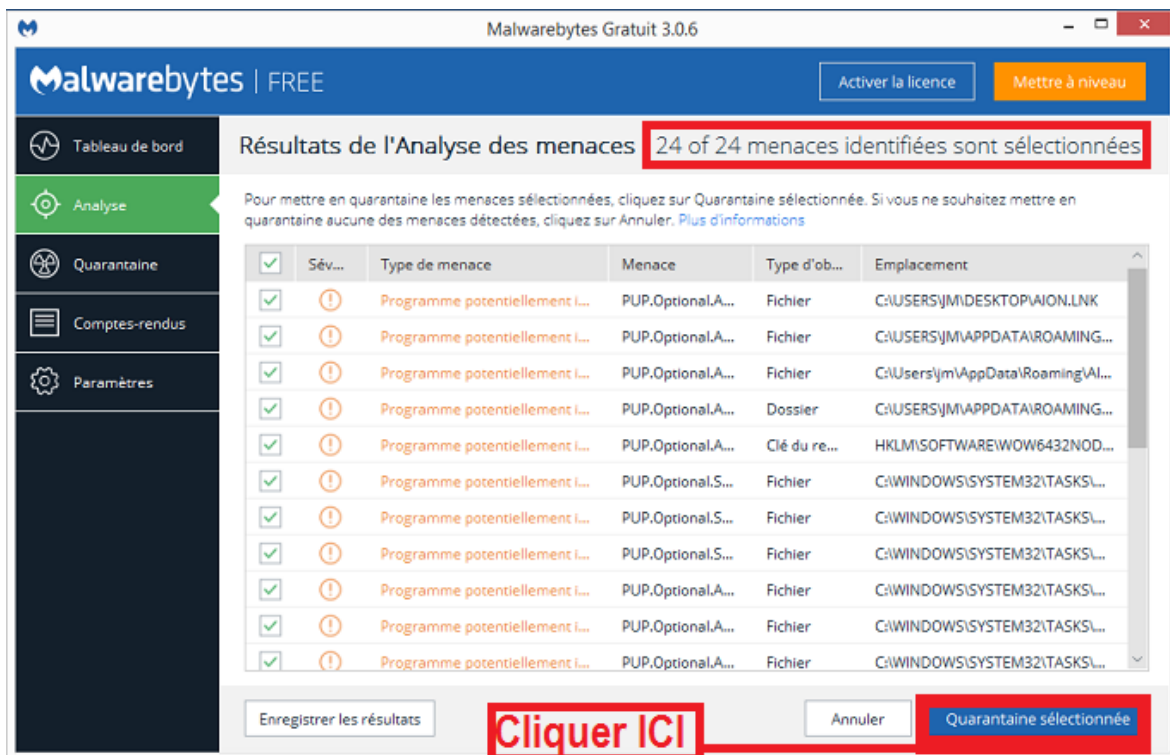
Malwarebytes Gratuit 3.0.6

Malwarebytes | FREE

Activer la licence

Mettre à niveau

Tableau de bord

Analyse

Quarantaine

Comptes-rendus

Paramètres

Résultats de l'Analyse des menaces 24 of 24 menaces identifiées sont sélectionnées

Pour mettre en quarantaine les menaces sélectionnées, cliquez sur Quarantaine sélectionnée. Si vous ne souhaitez mettre en quarantaine aucune des menaces détectées, cliquez sur Annuler. Plus d'informations

| | Sév... | Type de menace | Menace | Type d'ob... | Emplacement |
|---|---|---|---|---|---|
| ✓ | ! | Programme potentiellement i... | PUP.Optional.A... | Fichier | C:\USERS\JM\DESKTOP\AION.LNK |
| ✓ | ! | Programme potentiellement i... | PUP.Optional.A... | Fichier | C:\USERS\JM\APPDATA\ROAMING... |
| ✓ | ! | Programme potentiellement i... | PUP.Optional.A... | Fichier | C:\Users\jm\AppData\Roaming\Al... |
| ✓ | ! | Programme potentiellement i... | PUP.Optional.A... | Dossier | C:\USERS\JM\APPDATA\ROAMING... |
| ✓ | ! | Programme potentiellement i... | PUP.Optional.A... | Clé du re... | HKLM\SOFTWARE\WOW6432NOD... |
| ✓ | ! | Programme potentiellement i... | PUP.Optional.S... | Fichier | C:\WINDOWS\SYSTEM32\TASKS\... |
| ✓ | ! | Programme potentiellement i... | PUP.Optional.S... | Fichier | C:\WINDOWS\SYSTEM32\TASKS\... |
| ✓ | ! | Programme potentiellement i... | PUP.Optional.S... | Fichier | C:\WINDOWS\SYSTEM32\TASKS\... |
| ✓ | ! | Programme potentiellement i... | PUP.Optional.A... | Fichier | C:\WINDOWS\SYSTEM32\TASKS\... |
| ✓ | ! | Programme potentiellement i... | PUP.Optional.A... | Fichier | C:\WINDOWS\SYSTEM32\TASKS\... |
| ✓ | ! | Programme potentiellement i... | PUP.Optional.A... | Fichier | C:\WINDOWS\SYSTEM32\TASKS\... |

Enregistrer les résultats

Cliquer ICI

Annuler

Quarantaine sélectionnée